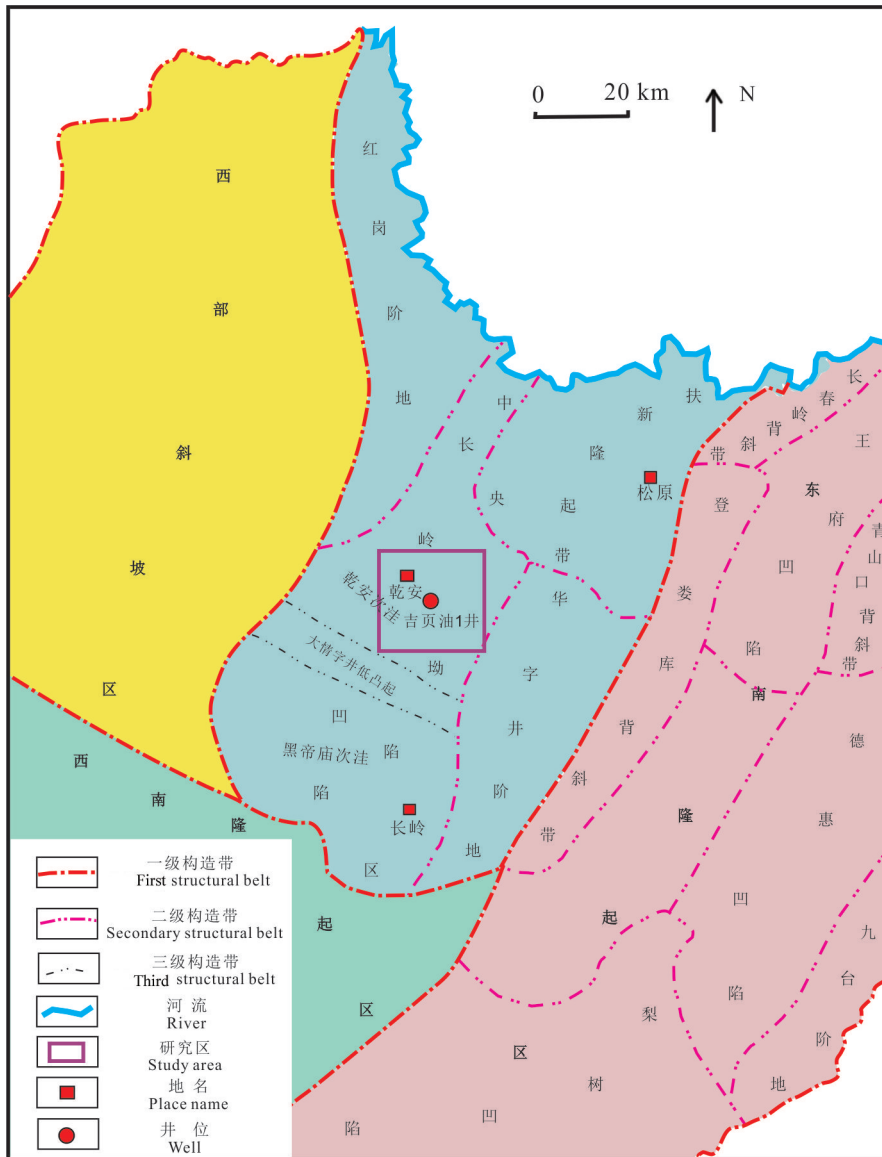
0 20 km
N

西部斜坡区

红岗阶地

中央坳陷

长岭凹陷

黑帝庙次洼

长岭

乾安次洼

大情字井低凸起

乾安

吉页油1井

华字井阶地

扶新隆起带

松原

登娄库背斜带

长春岭背斜带

东南隆起区

王府凹陷

青山口背斜带

德惠凹陷

九台阶地

梨树凹陷

西南隆起区

一级构造带
First structural belt

二级构造带
Secondary structural belt

三级构造带
Third structural belt

河流
River

研究区
Study area

地名
Place name

井位
Well